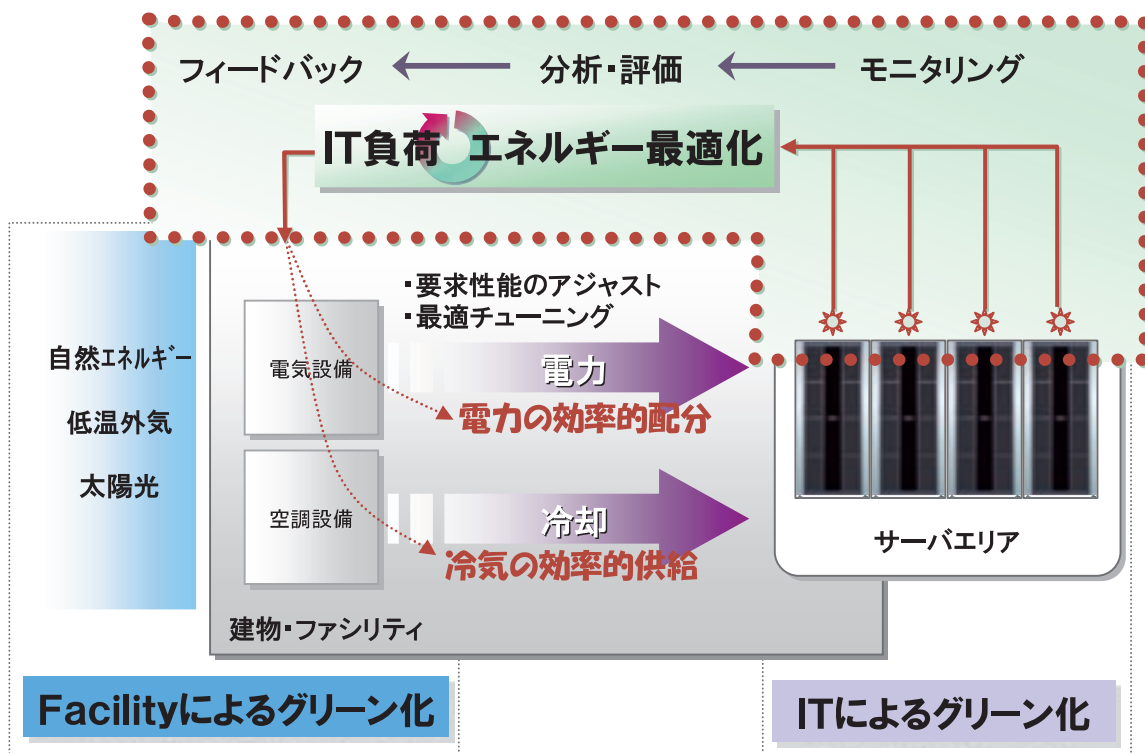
フィードバック　分析・評価　モニタリング

IT負荷　エネルギー最適化

・要求性能のアジャスト
・最適チューニング

自然ｴﾈﾙｷﾞｰ
低温外気
太陽光

電気設備
電力
電力の効率的配分

空調設備
冷却
冷気の効率的供給

サーバエリア

建物・ファシリティ

Facilityによるグリーン化

ITによるグリーン化